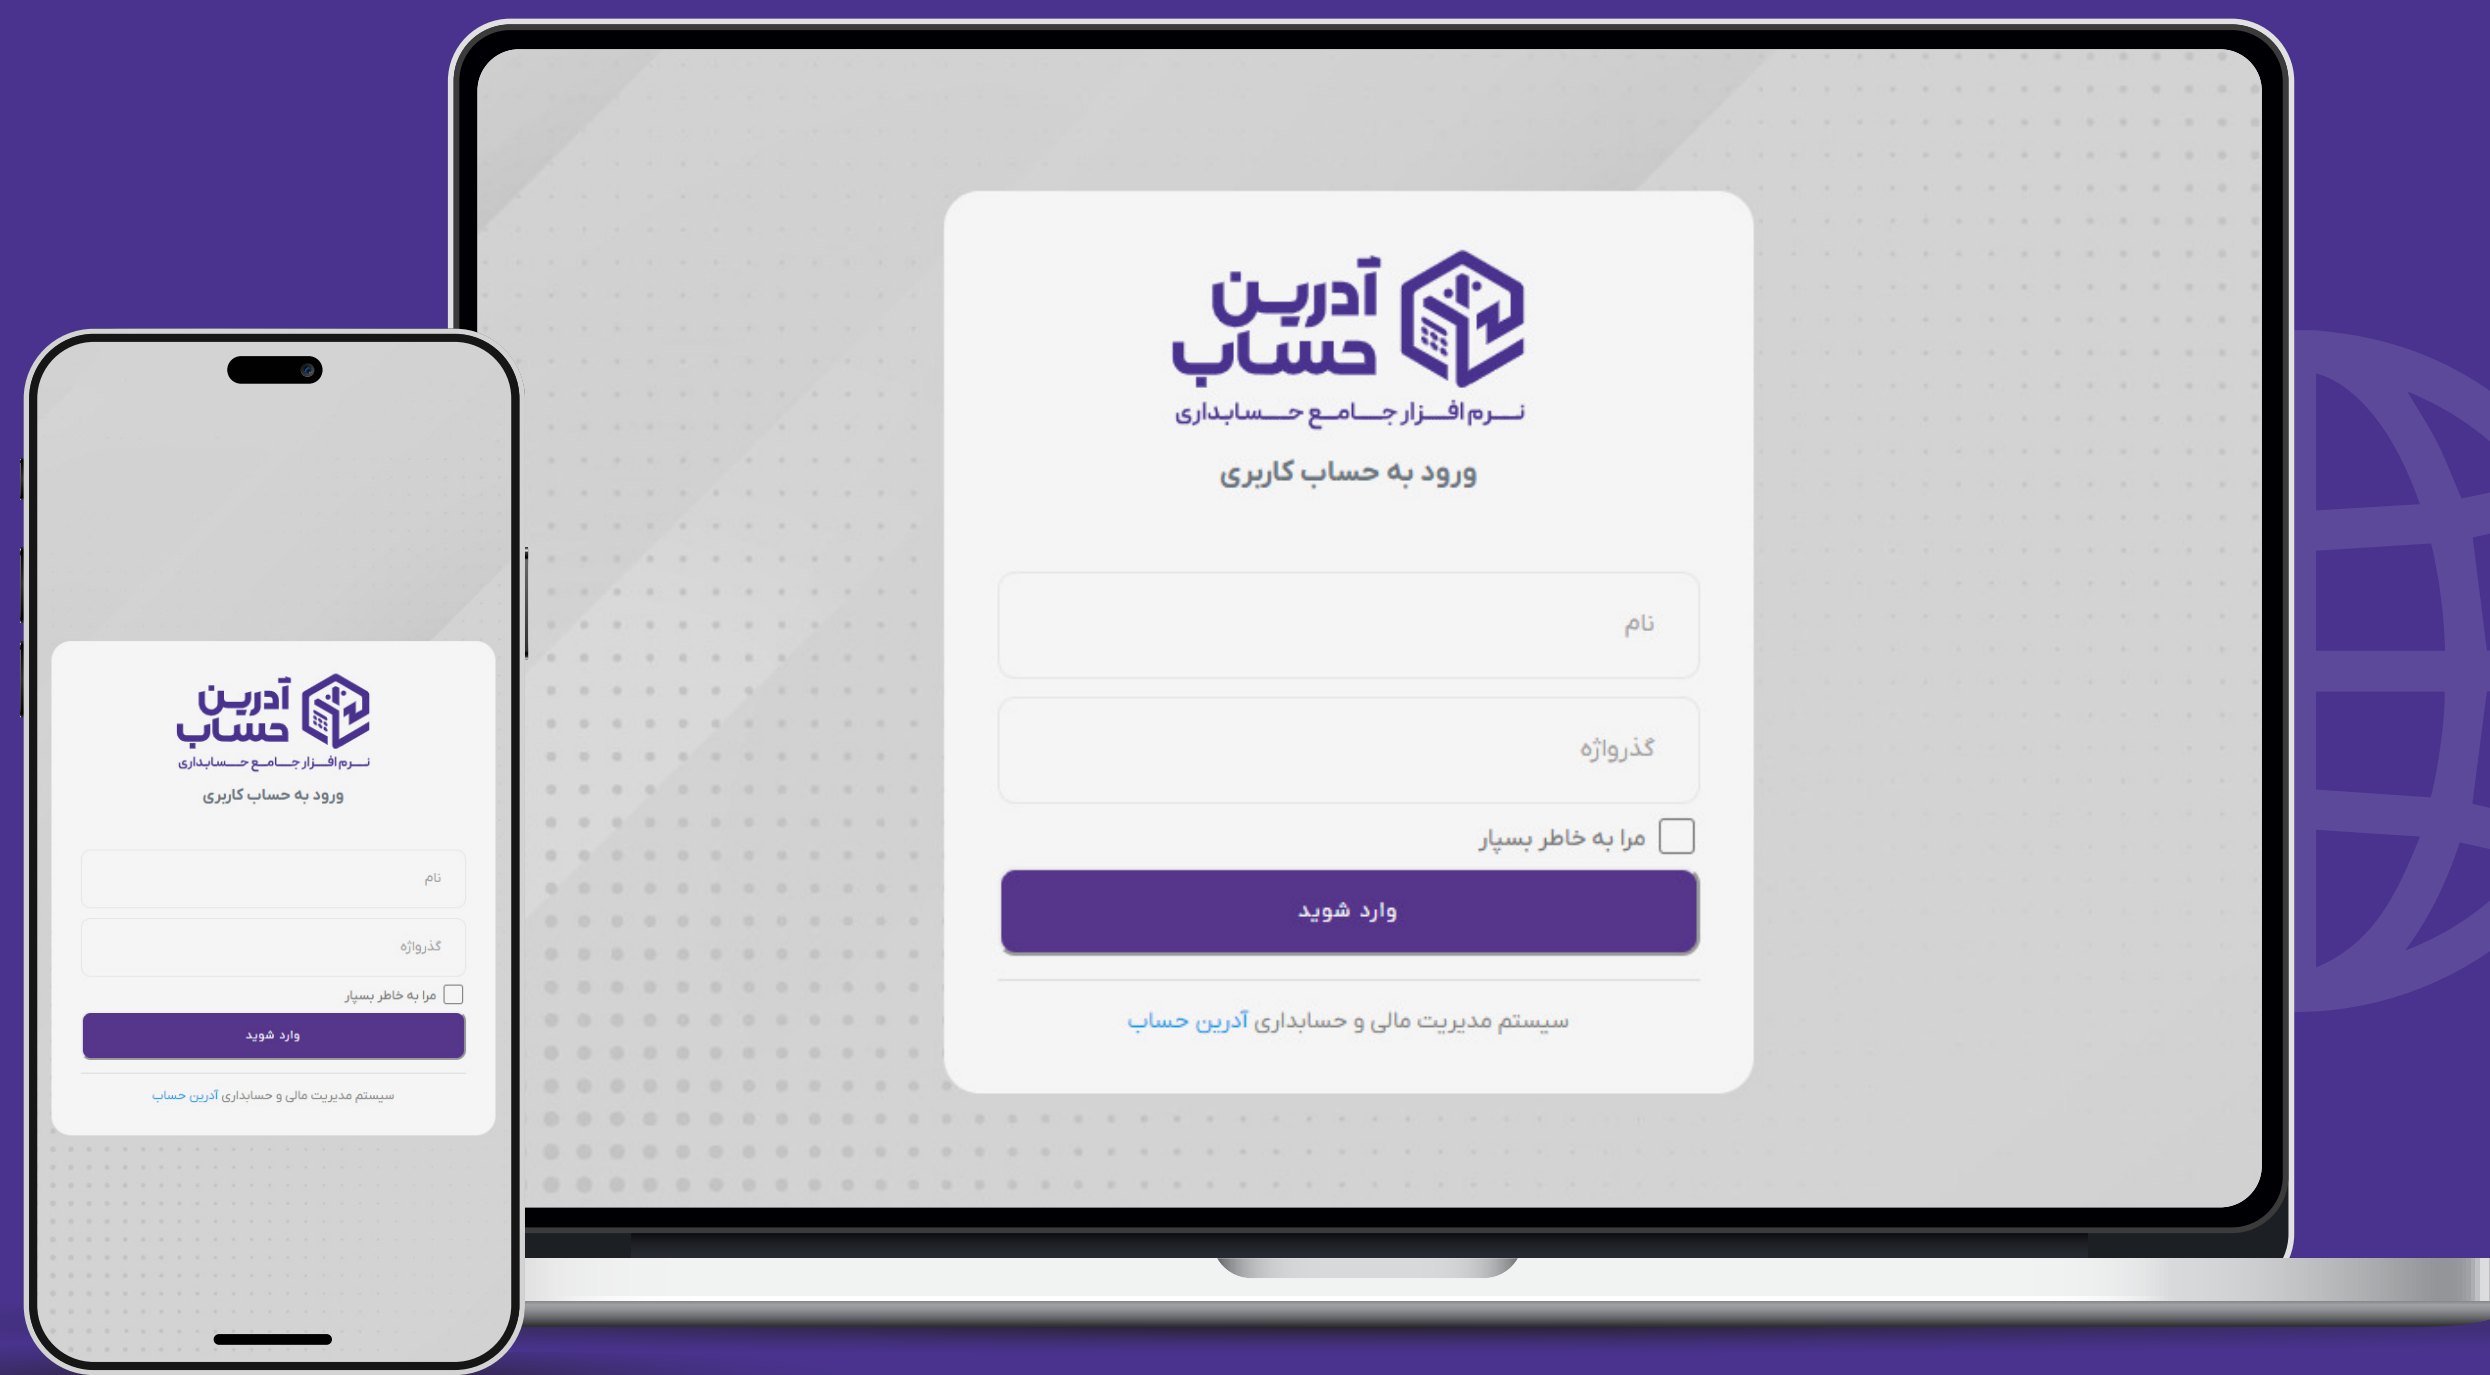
آدرین حساب
نرم افزار جامع حسابداری
ورود به حساب کاربری

نام

گذرواژه

مرا به خاطر بسپار

وارد شوید

سیستم مدیریت مالی و حسابداری آدرین حساب

آدرین حساب
نرم افزار جامع حسابداری
ورود به حساب کاربری

نام

گذرواژه

مرا به خاطر بسپار

وارد شوید

سیستم مدیریت مالی و حسابداری آدرین حساب